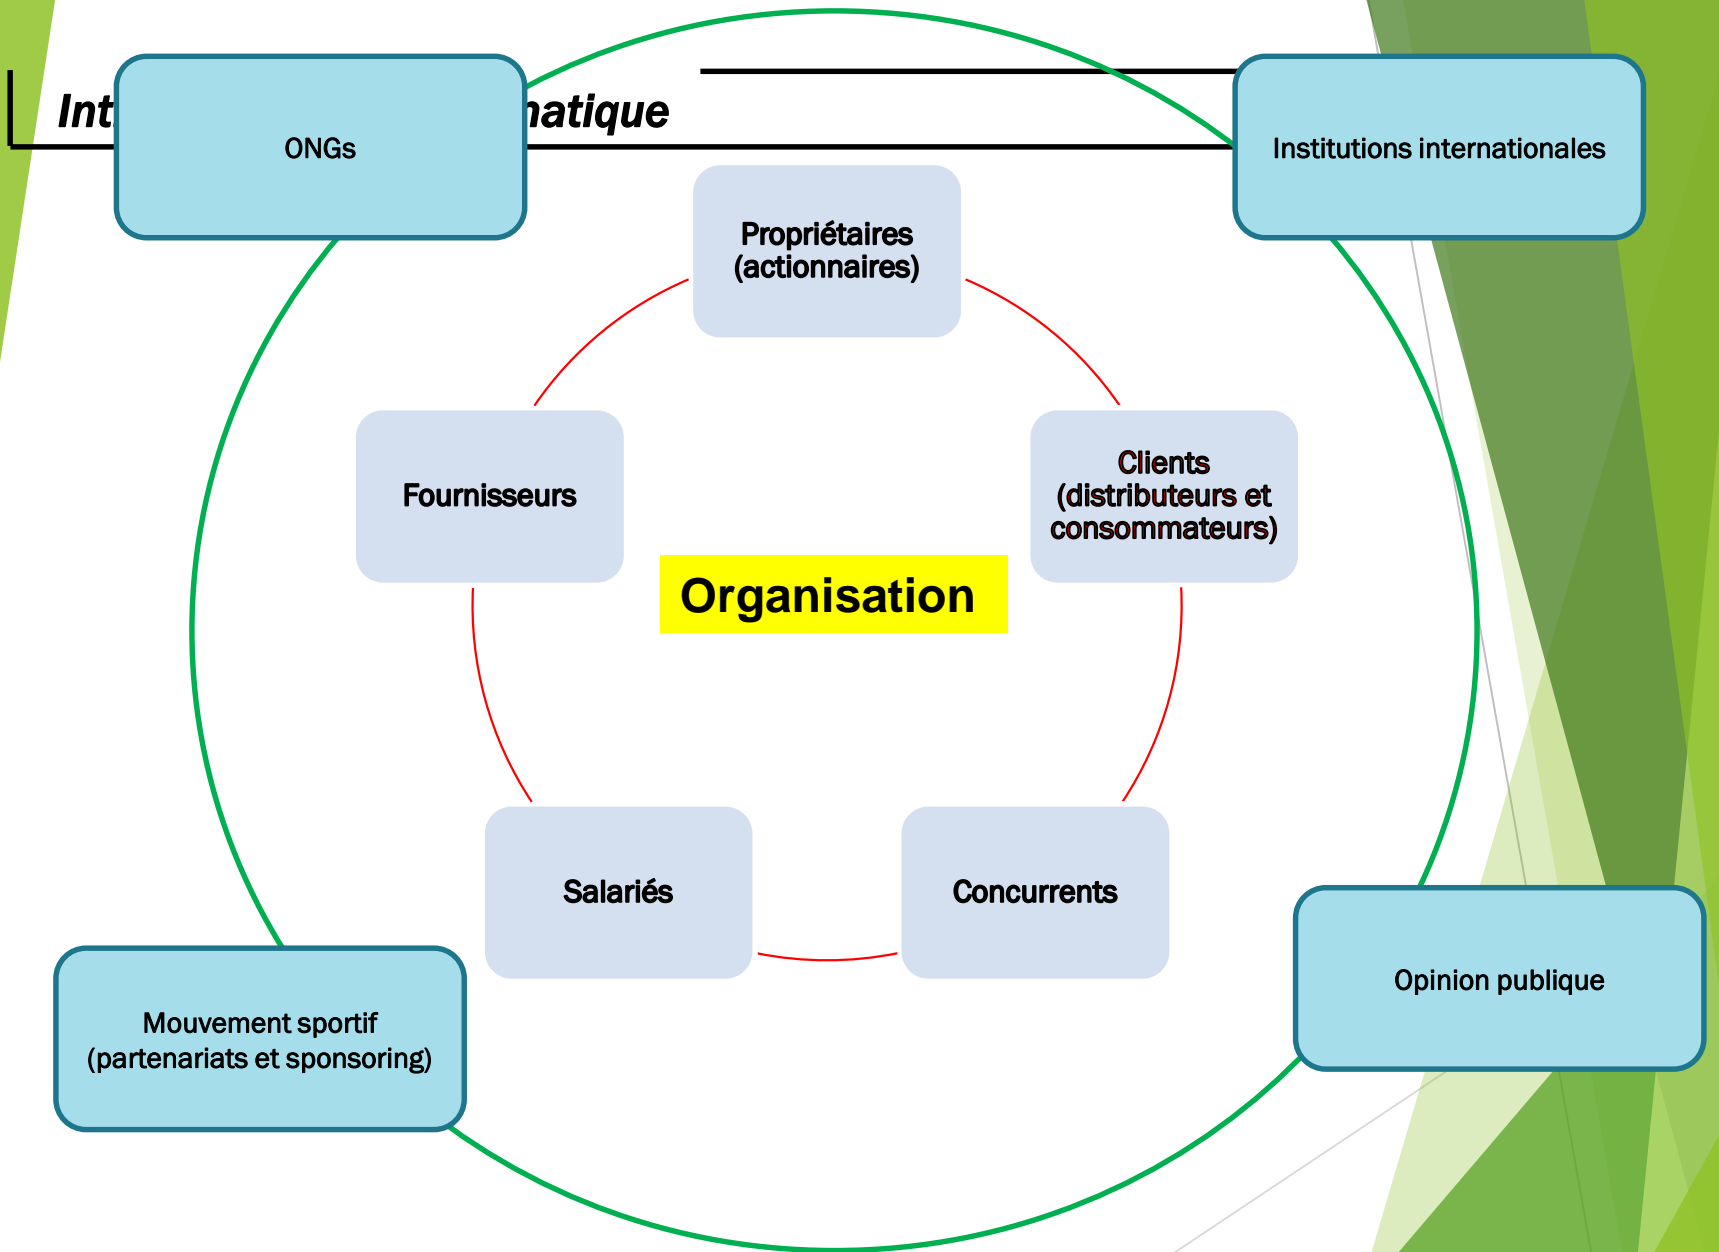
Int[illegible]atique

ONGs

Institutions internationales

Propriétaires (actionnaires)

Fournisseurs

Clients (distributeurs et consommateurs)

Organisation

Salariés

Concurrents

Mouvement sportif (partenariats et sponsoring)

Opinion publique